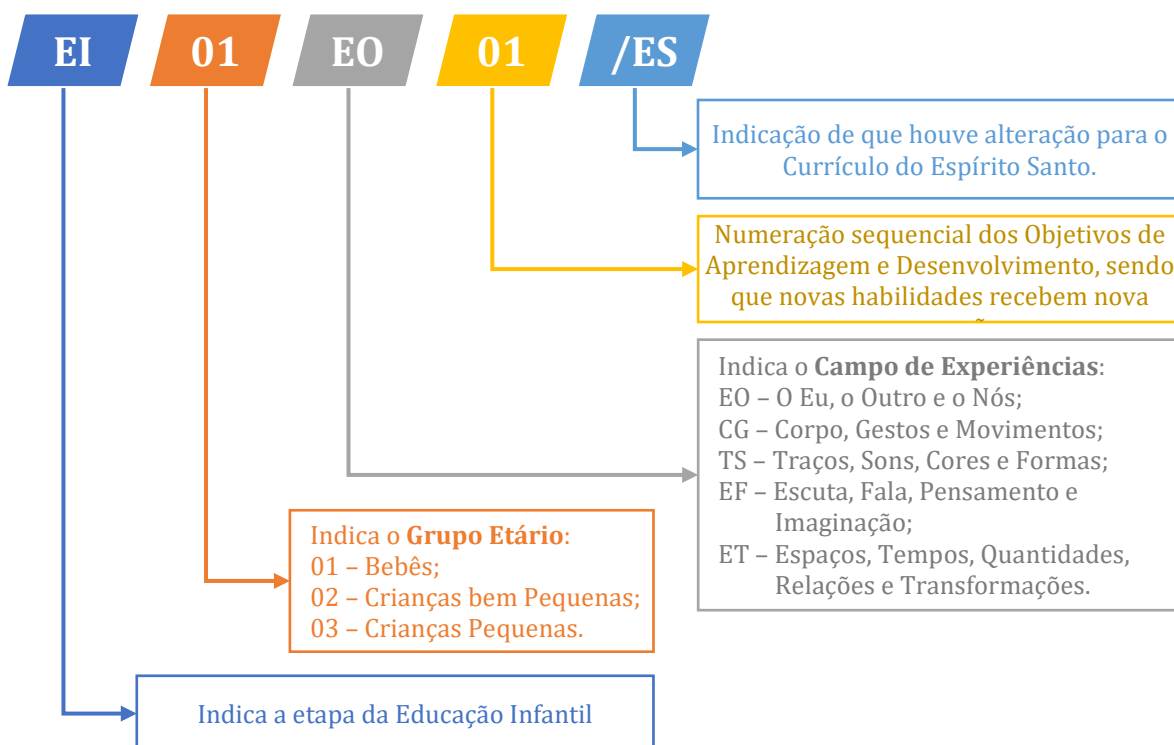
EI 01 EO 01 /ES

Indicação de que houve alteração para o Currículo do Espírito Santo.

Numeração sequencial dos Objetivos de Aprendizagem e Desenvolvimento, sendo que novas habilidades recebem nova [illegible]

Indica o **Campo de Experiências**:
EO – O Eu, o Outro e o Nós;
CG – Corpo, Gestos e Movimentos;
TS – Traços, Sons, Cores e Formas;
EF – Escuta, Fala, Pensamento e Imaginação;
ET – Espaços, Tempos, Quantidades, Relações e Transformações.

Indica o **Grupo Etário**:
01 – Bebês;
02 – Crianças bem Pequenas;
03 – Crianças Pequenas.

Indica a etapa da Educação Infantil